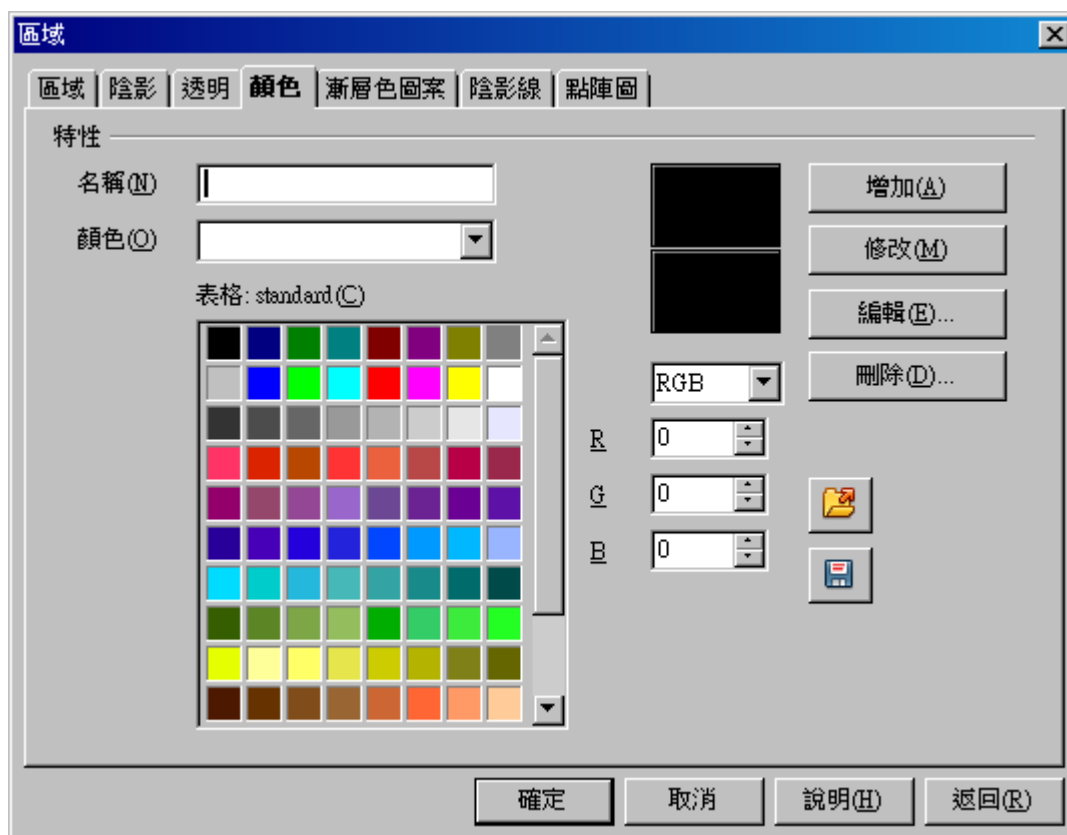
區域

區域 | 陰影 | 透明 | 顏色 | 漸層色圖案 | 陰影線 | 點陣圖

特性

名稱(N)

顏色(O)

表格: standard(C)

增加(A)

修改(M)

編輯(E)...

刪除(D)...

RGB

R 0

G 0

B 0

確定 | 取消 | 說明(H) | 返回(R)